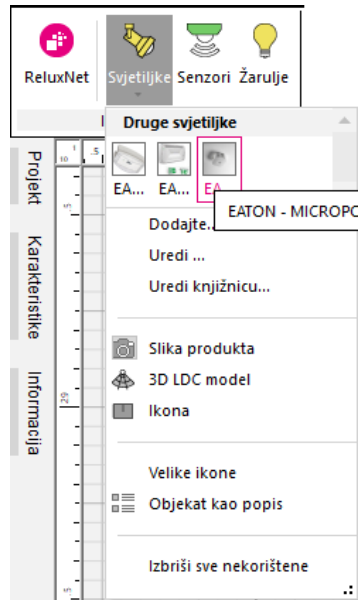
ReluxNet
Svjetiljke
Senzori
Žarulje

Druge svjetiljke
EA...
EA...
EA
EATON - MICROPO
Dodajte...
Uredi ...
Uredi knjižnicu...
Slika produkta
3D LDC model
Ikona
Velike ikone
Objekat kao popis
Izbriši sve nekorištene

Projekt
Karakteristike
Informacija

10
5
5
29